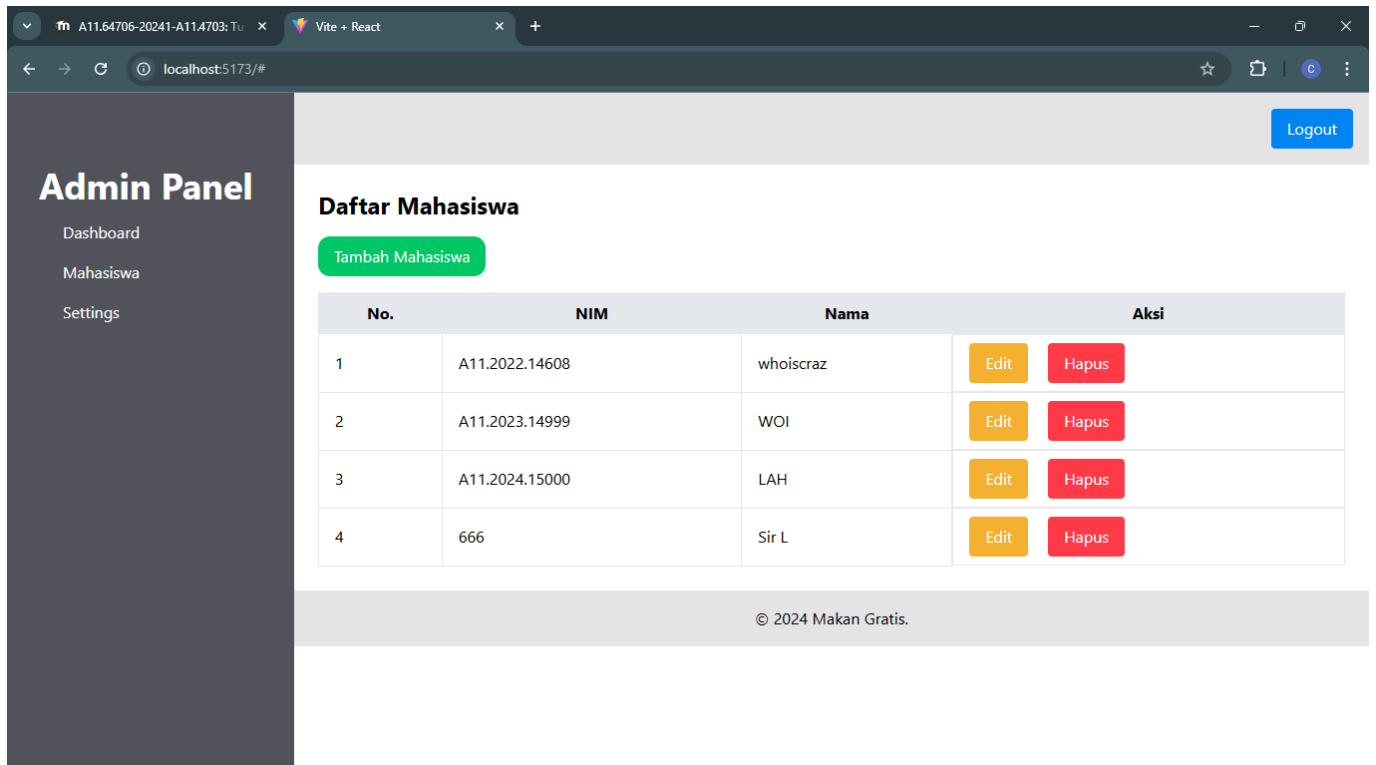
A11.64706-20241-A11.4703: Tu

Vite + React

localhost:5173/#

C

Logout

Admin Panel

Dashboard

Mahasiswa

Settings

Daftar Mahasiswa

Tambah Mahasiswa

| No. | NIM | Nama | Aksi |
|---|---|---|---|
| 1 | A11.2022.14608 | whoiscraz | Edit Hapus |
| 2 | A11.2023.14999 | WOI | Edit Hapus |
| 3 | A11.2024.15000 | LAH | Edit Hapus |
| 4 | 666 | Sir L | Edit Hapus |

© 2024 Makan Gratis.